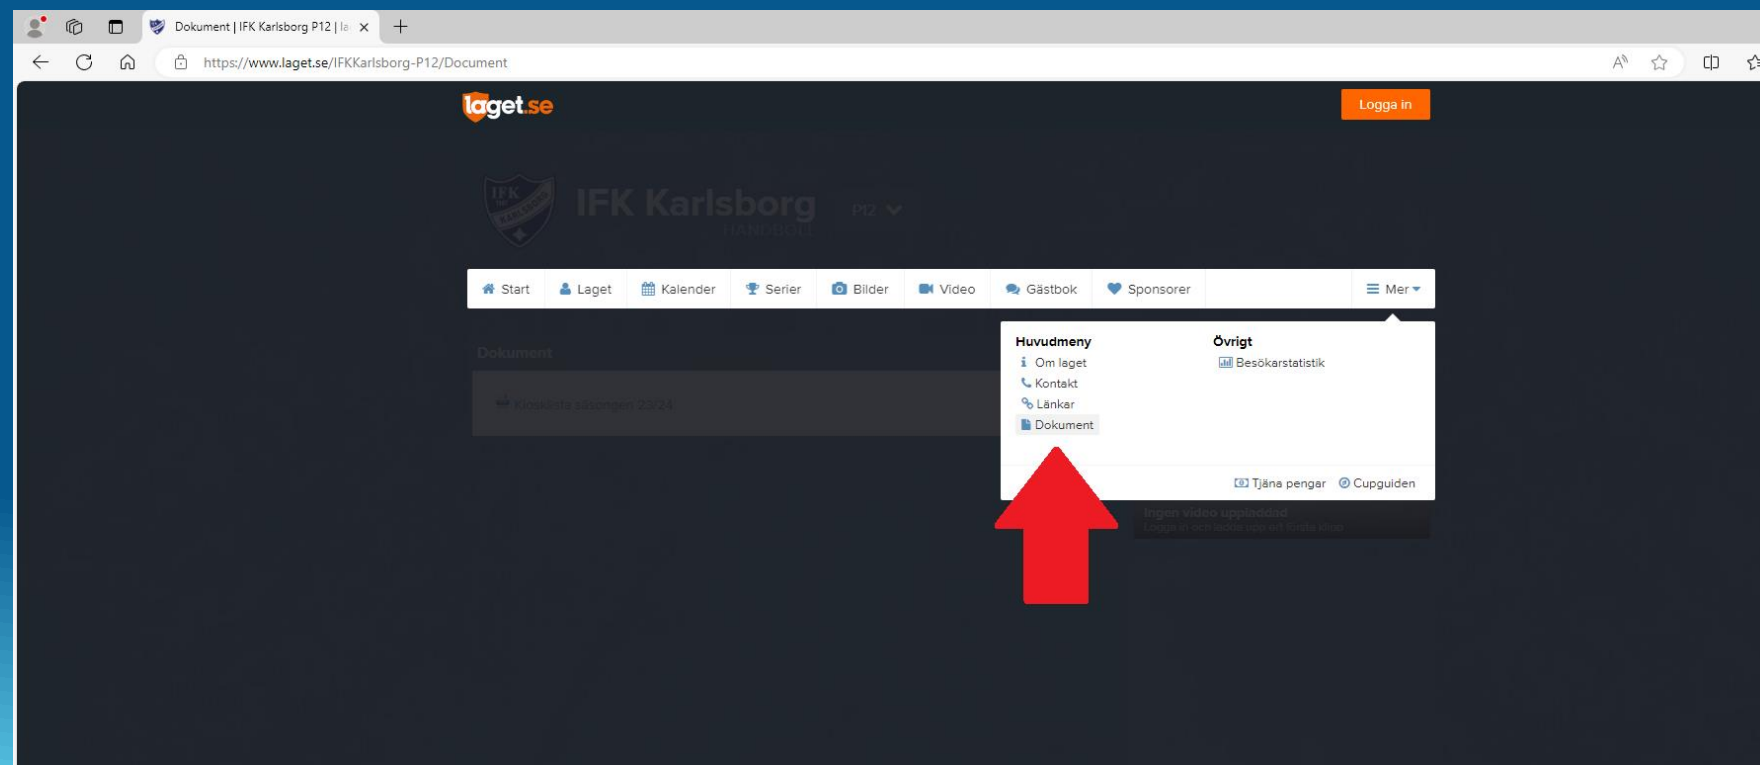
Dokument | IFK Karlsborg P12 | la

https://www.laget.se/IFKKarlsborg-P12/Document

laget.se

Logga in

IFK Karlsborg P12

HANDBOLL

Start Laget Kalender Serier Bilder Video Gästbok Sponsorer Mer

Dokument

Kiosklista säsongen 23/24

Huvudmeny
Om laget
Kontakt
Länkar
Dokument

Övrigt
Besökarstatistik

Tjäna pengar Cupguiden

Ingen video uppladdad
Logga in och ladda upp ett första klipp